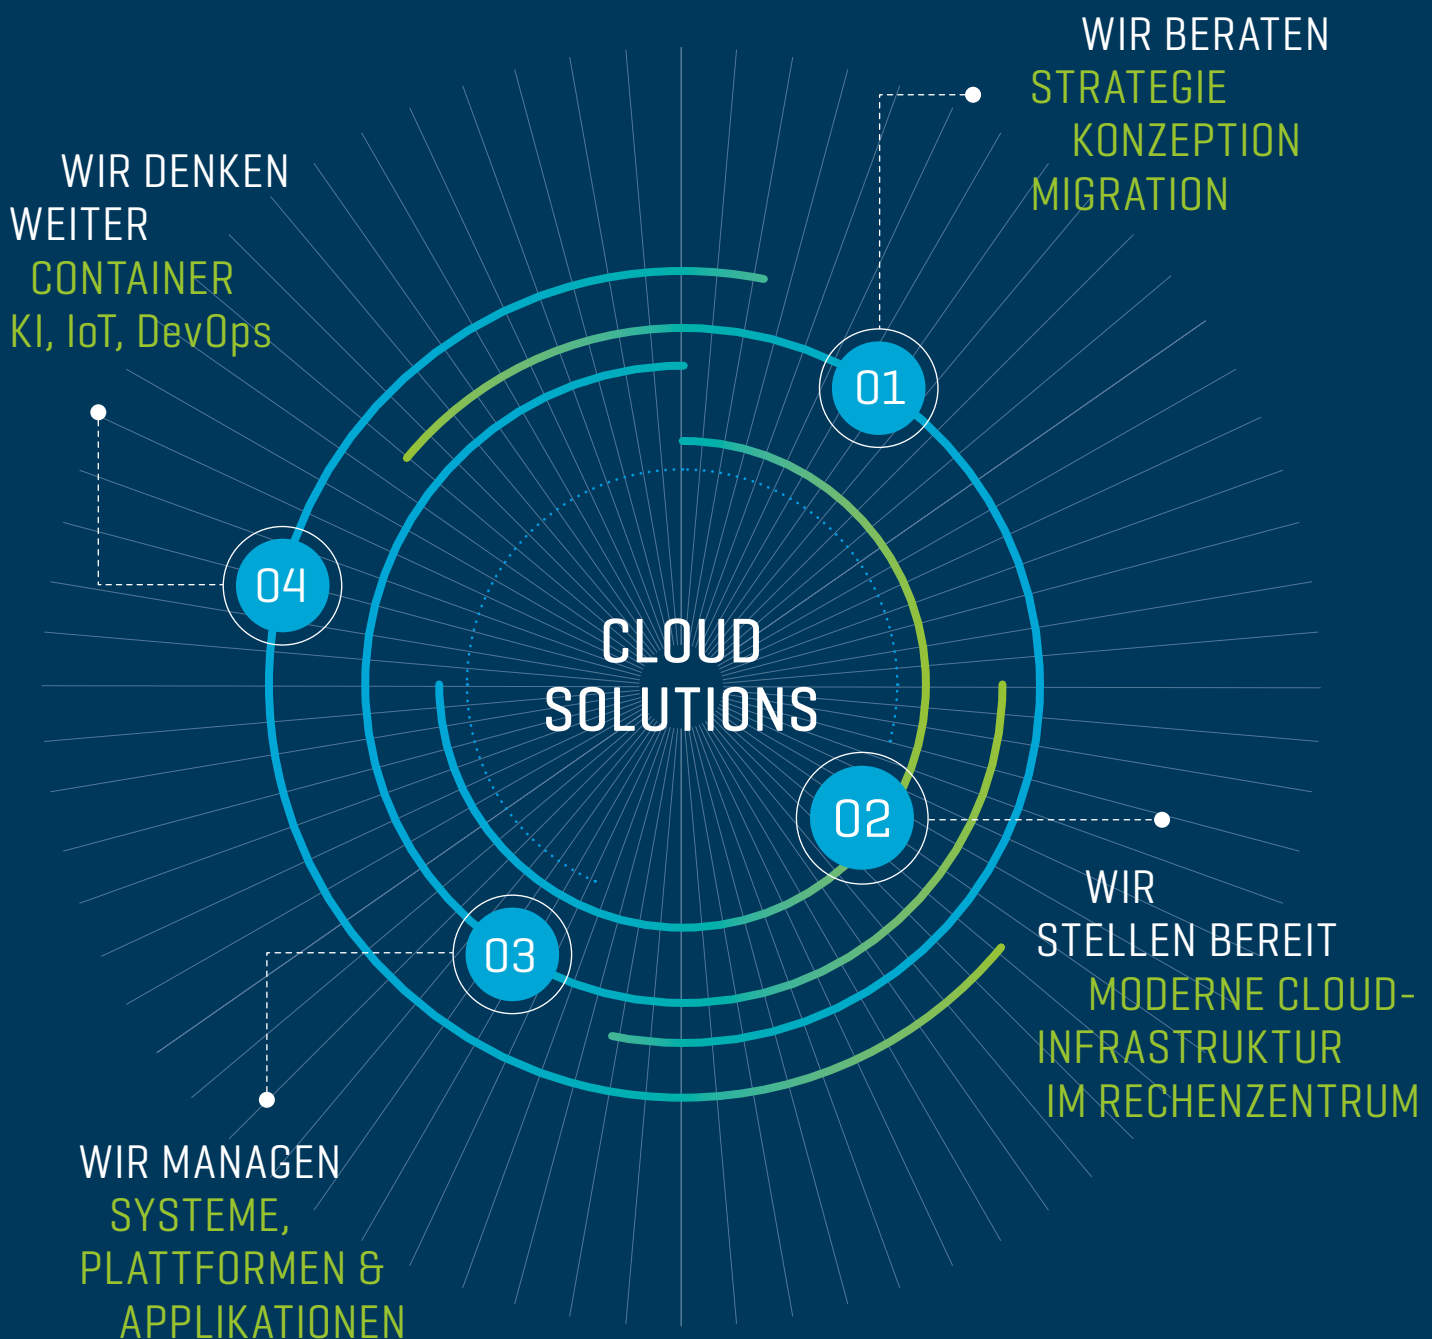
WIR BERATEN
STRATEGIE
KONZEPTION
MIGRATION

WIR DENKEN WEITER
CONTAINER
KI, IoT, DevOps

01

04

CLOUD SOLUTIONS

02

03

WIR STELLEN BEREIT
MODERNE CLOUD-INFRASTRUKTUR IM RECHENZENTRUM

WIR MANAGEN
SYSTEME, PLATTFORMEN & APPLIKATIONEN